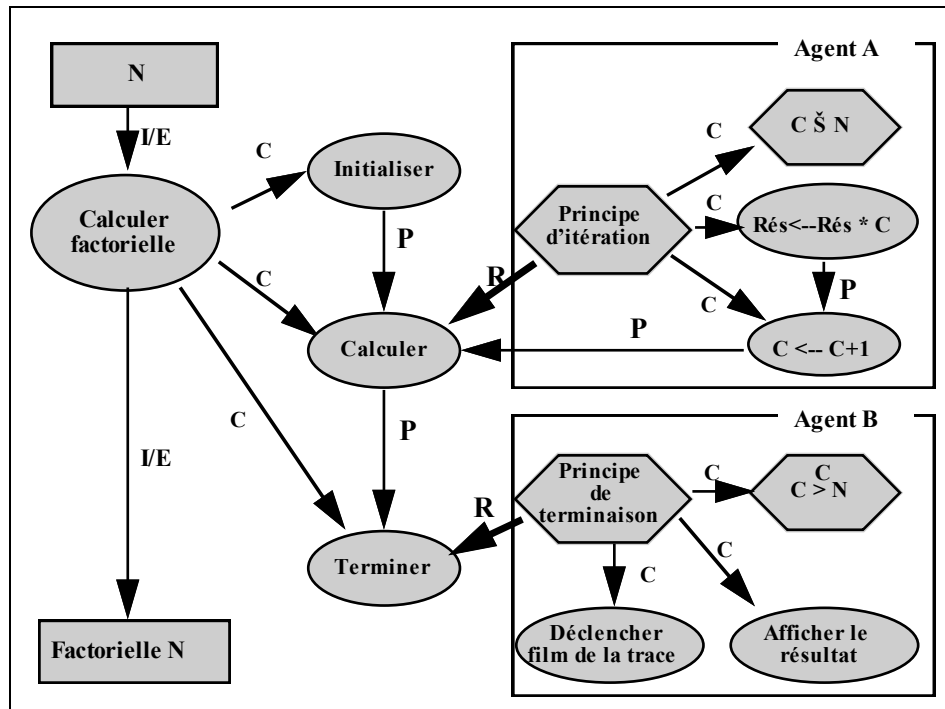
N

I/E

Calculer factorielle

C

Initialiser

P

C

Calculer

C

P

I/E

Terminer

Factorielle N

Agent A

Principe d'itération

C

C Š N

C

Rés<--Rés * C

P

C

C <-- C+1

P

R

Agent B

Principe de terminaison

C

C
C > N

C

C

R

Déclencher film de la trace

Afficher le résultat